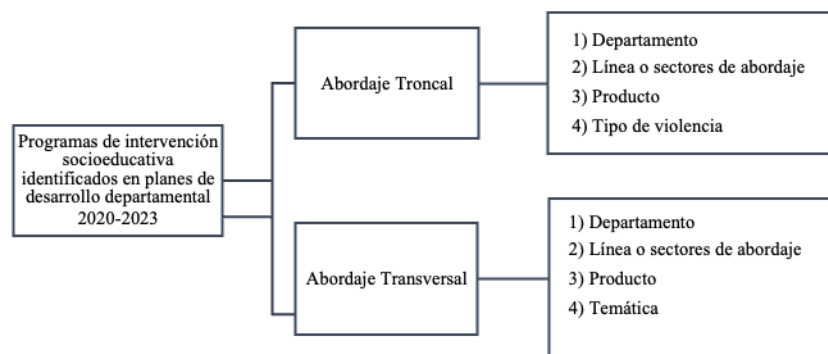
Programas de intervención socioeducativa identificados en planes de desarrollo departamental 2020-2023

Abordaje Troncal

1) Departamento
2) Línea o sectores de abordaje
3) Producto
4) Tipo de violencia

Abordaje Transversal

1) Departamento
2) Línea o sectores de abordaje
3) Producto
4) Temática